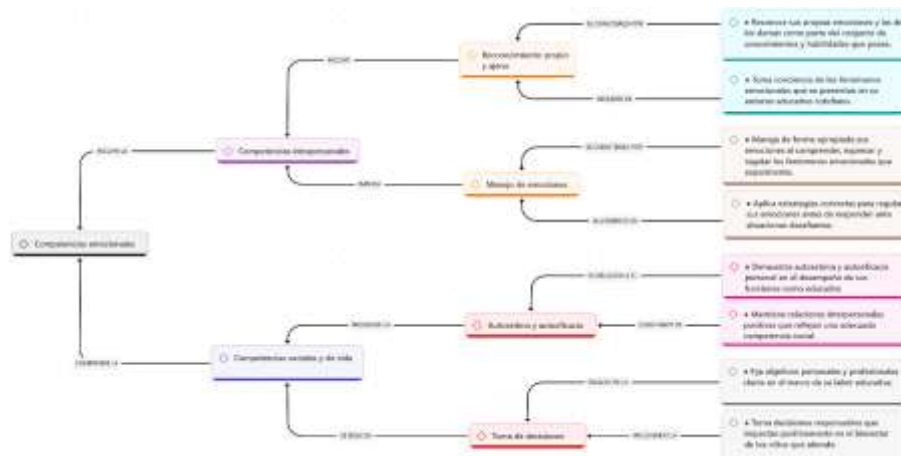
Competencias emocionales

INCLUYE

Competencias intrapersonales

INCLUYE

Reconocimiento propio y ajeno

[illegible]

• Reconoce sus propias emociones y las de los demás como parte del conjunto de conocimientos y habilidades que posee.

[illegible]

• Toma conciencia de los fenómenos emocionales que se presentan en su entorno educativo cotidiano.

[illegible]

Manejo de emociones

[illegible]

• Maneja de forma apropiada sus emociones al comprender, expresar y regular los fenómenos emocionales que experimenta.

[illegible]

• Aplica estrategias concretas para regular sus emociones antes de responder ante situaciones desafiantes.

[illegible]

Competencias sociales y de vida

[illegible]

Autoestima y autoeficacia

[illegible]

• Demuestra autoestima y autoeficacia personal en el desempeño de sus funciones como educador.

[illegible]

• Mantiene relaciones interpersonales positivas que reflejan una adecuada competencia social.

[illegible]

Toma de decisiones

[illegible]

• Fija objetivos personales y profesionales claros en el marco de su labor educativa.

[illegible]

• Toma decisiones responsables que impactan positivamente en el bienestar de los niños que atiende.